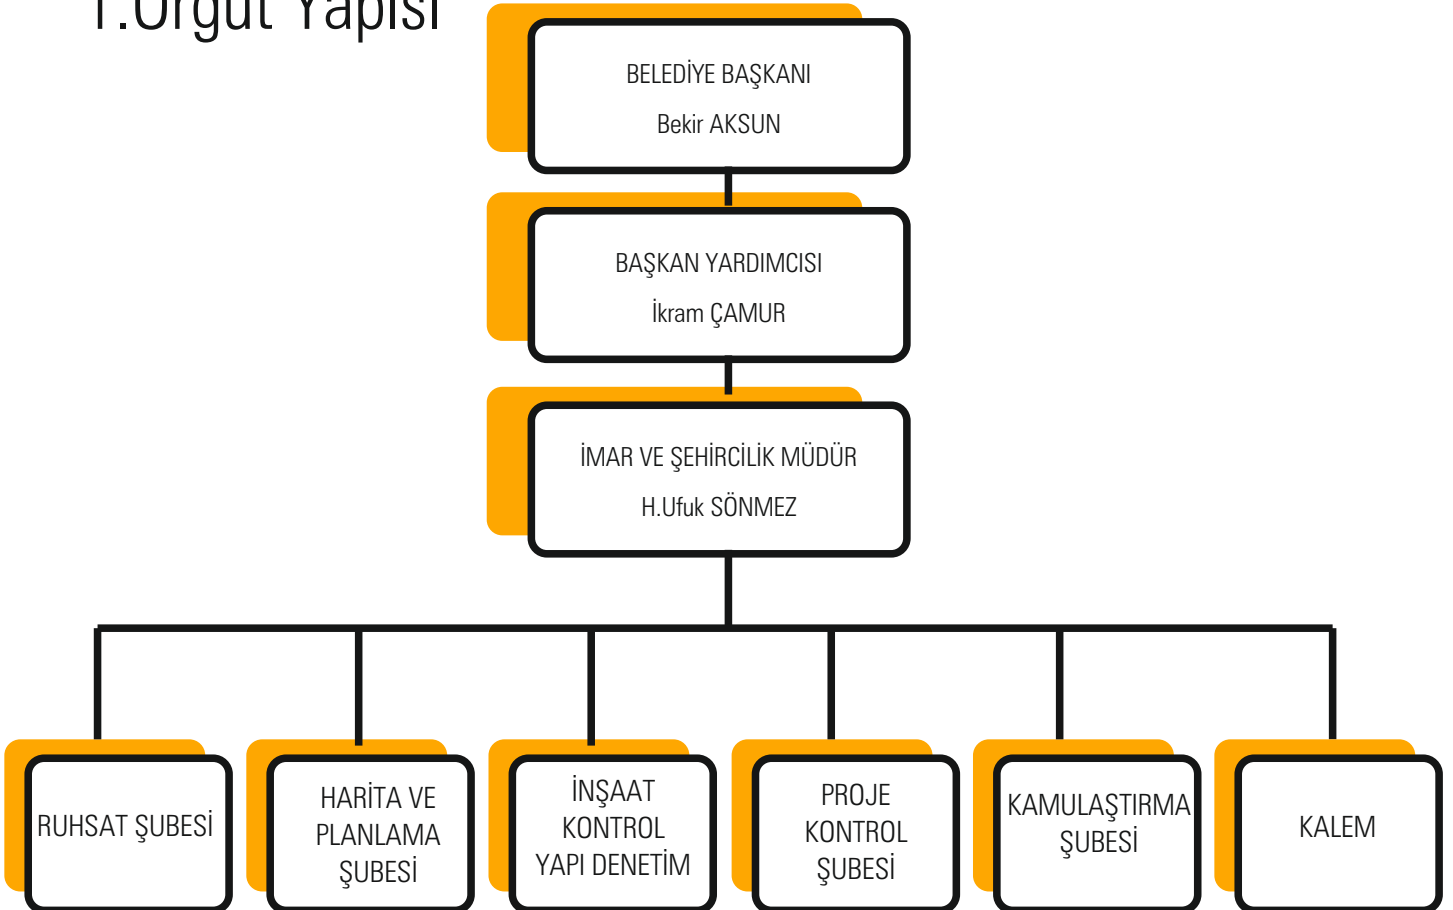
1.Örgüt Yapısı

BELEDİYE BAŞKANI
Bekir AKSUN

BAŞKAN YARDIMCISI
İkram ÇAMUR

İMAR VE ŞEHİRCİLİK MÜDÜR
H.Ufuk SÖNMEZ

RUHSAT ŞUBESİ

HARİTA VE PLANLAMA ŞUBESİ

İNŞAAT KONTROL YAPI DENETİM

PROJE KONTROL ŞUBESİ

KAMULAŞTIRMA ŞUBESİ

KALEM